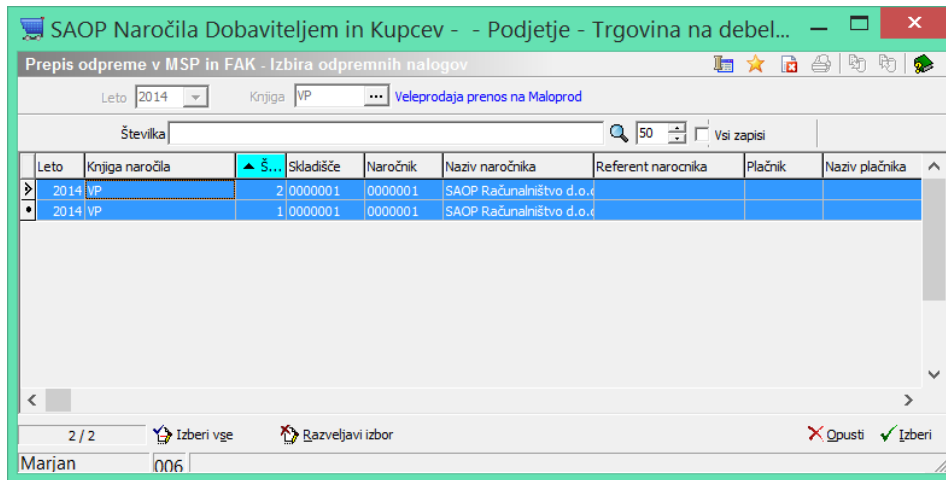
SAOP Naročila Dobaviteljem in Kupcev - - Podjetje - Trgovina na debel...

Prepis odpreme v MSP in FAK - Izbira odpremnih nalogov

Leto 2014
Knjiga VP ... Veleprodaja prenos na Maloprod

Številka
50
Vsi zapisi

| Leto | Knjiga naročila | Š... | Skladišče | Naročnik | Naziv naročnika | Referent narocnika | Plačnik | Naziv plačnika |
|---|---|---|---|---|---|---|---|---|
| 2014 | VP | 2 | 0000001 | 0000001 | SAOP Računalništvo d.o.c | | | |
| 2014 | VP | 1 | 0000001 | 0000001 | SAOP Računalništvo d.o.c | | | |

2 / 2
Izberi vse
Razveljavi izbor
Opusti
Izberi

Marjan
006